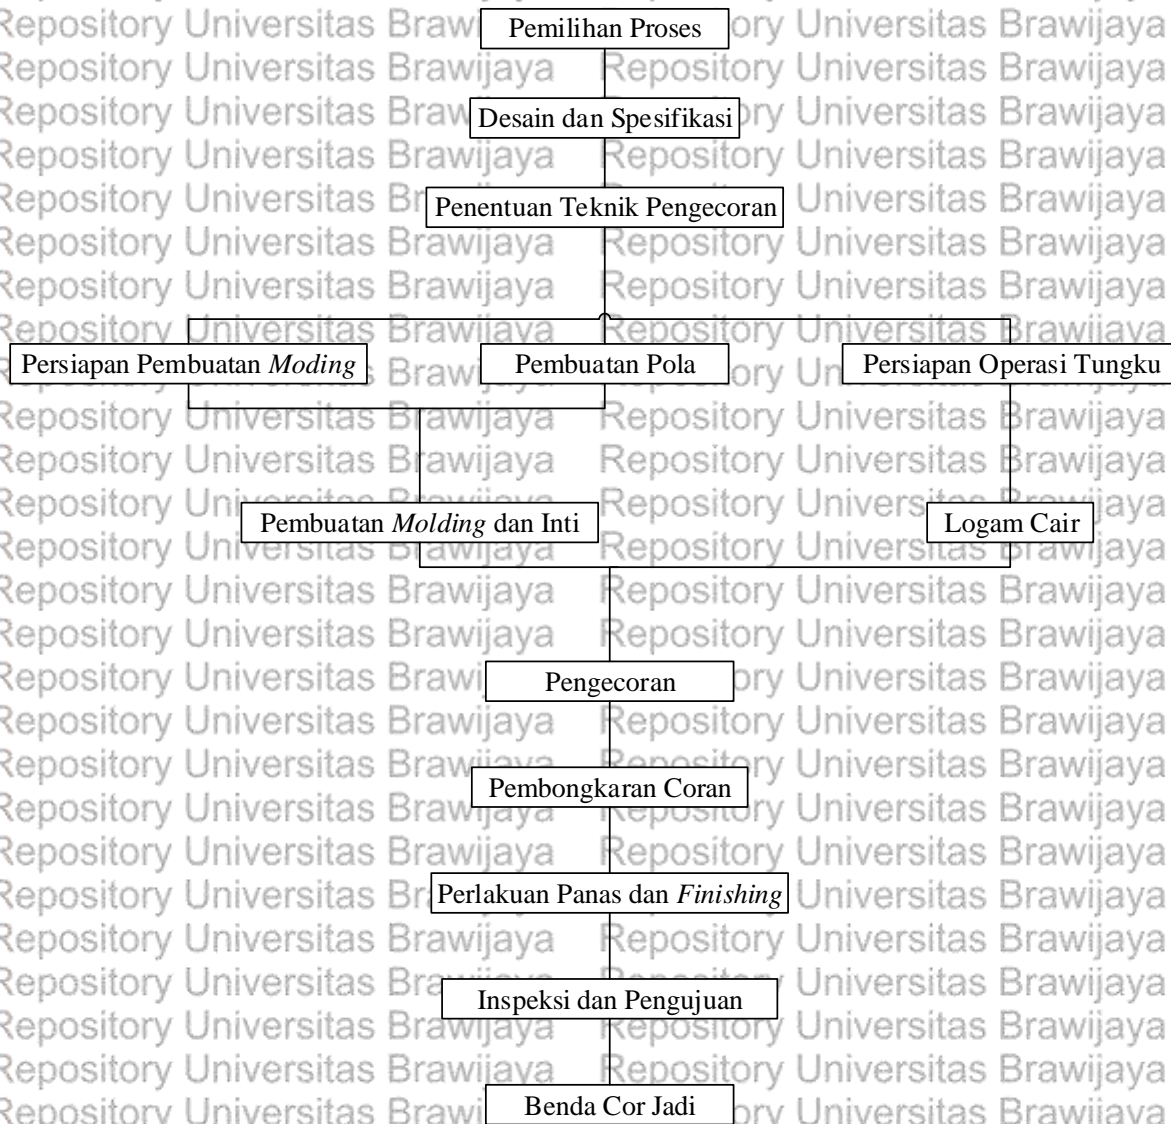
Pemilihan Proses

Desain dan Spesifikasi

Penentuan Teknik Pengecoran

Persiapan Pembuatan *Moding*

Pembuatan Pola

Persiapan Operasi Tungku

Pembuatan *Molding* dan Inti

Logam Cair

Pengecoran

Pembongkaran Coran

Perlakuan Panas dan *Finishing*

Inspeksi dan Pengujuan

Benda Cor Jadi

Repository Universitas Brawijaya